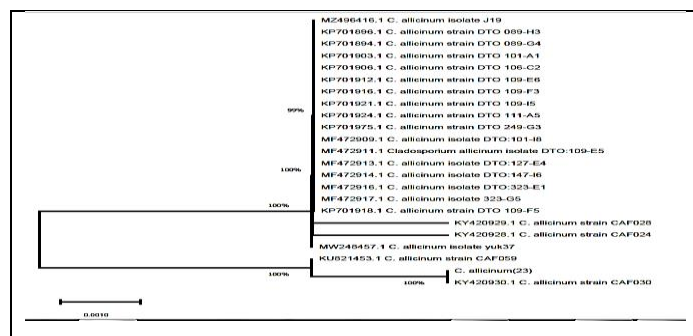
MZ496416.1 C. allicinum isolate J19
KP701696.1 C. allicinum strain DTO 089-H3
KP701694.1 C. allicinum strain DTO 089-G4
KP701903.1 C. allicinum strain DTO 101-A1
KP701906.1 C. allicinum strain DTO 106-C2
KP701912.1 C. allicinum strain DTO 109-E6
KP701916.1 C. allicinum strain DTO 109-F3
KP701921.1 C. allicinum strain DTO 109-I5
KP701924.1 C. allicinum strain DTO 111-A5
KP701975.1 C. allicinum strain DTO 249-G3
MF472909.1 C. allicinum isolate DTO:101-I8
MF472911.1 Cladosporium allicinum isolate DTO:109-E5
MF472913.1 C. allicinum isolate DTO:127-E4
MF472914.1 C. allicinum isolate DTO:147-I6
MF472916.1 C. allicinum isolate DTO:323-E1
MF472917.1 C. allicinum isolate 323-G5
KP701918.1 C. allicinum strain DTO 109-F5
KY420929.1 C. allicinum strain CAF026
KY420928.1 C. allicinum strain CAF024
MW248457.1 C. allicinum isolate yuk37
KU821453.1 C. allicinum strain CAF059
C. allicinum(23)
KY420930.1 C. allicinum strain CAF030
99%
100%
100%
100%
100%
0.0010